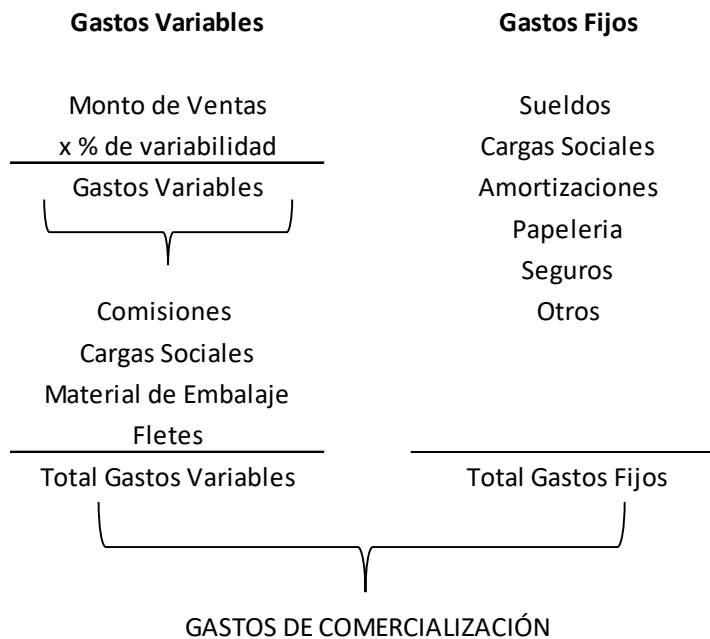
**Gastos Variables**

Monto de Ventas
x % de variabilidad

Gastos Variables

Comisiones
Cargas Sociales
Material de Embalaje
Fletes

Total Gastos Variables

**Gastos Fijos**

Sueldos
Cargas Sociales
Amortizaciones
Papeleria
Seguros
Otros

Total Gastos Fijos

GASTOS DE COMERCIALIZACIÓN